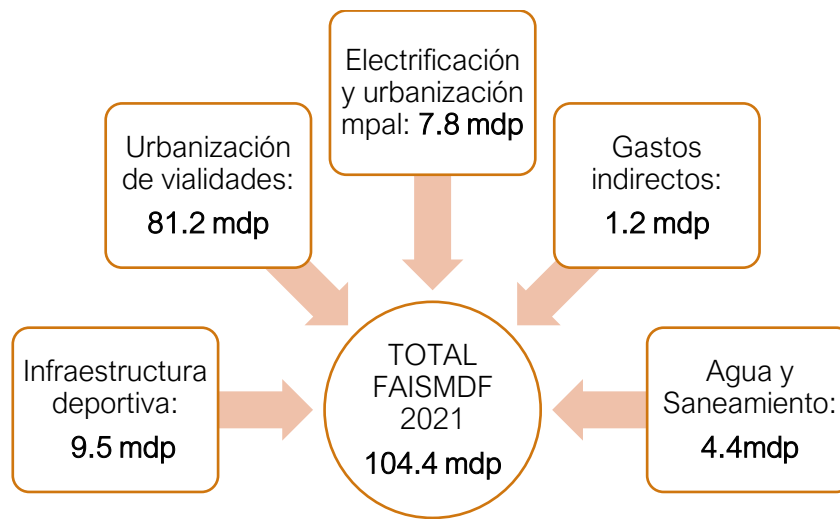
Electrificación y urbanización mpal: 7.8 mdp

Urbanización de vialidades:

81.2 mdp

Gastos indirectos:

1.2 mdp

Infraestructura deportiva:

9.5 mdp

TOTAL FAISMDF 2021

104.4 mdp

Agua y Saneamiento:

4.4mdp